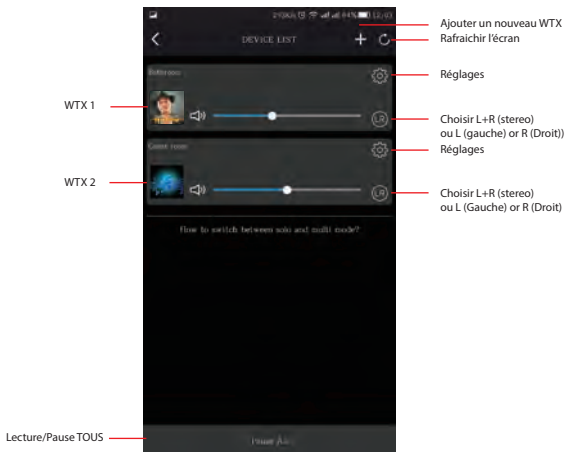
DEVICE LIST

Ajouter un nouveau WTX
Rafraichir l'écran

Bathroom
Réglages

WTX 1
Choisir L+R (stereo) ou L (gauche) or R (Droit))

Game room
Réglages

WTX 2
Choisir L+R (stereo) ou L (Gauche) or R (Droit)

How to switch between solo and multi mode?

Lecture/Pause TOUS
Pause All